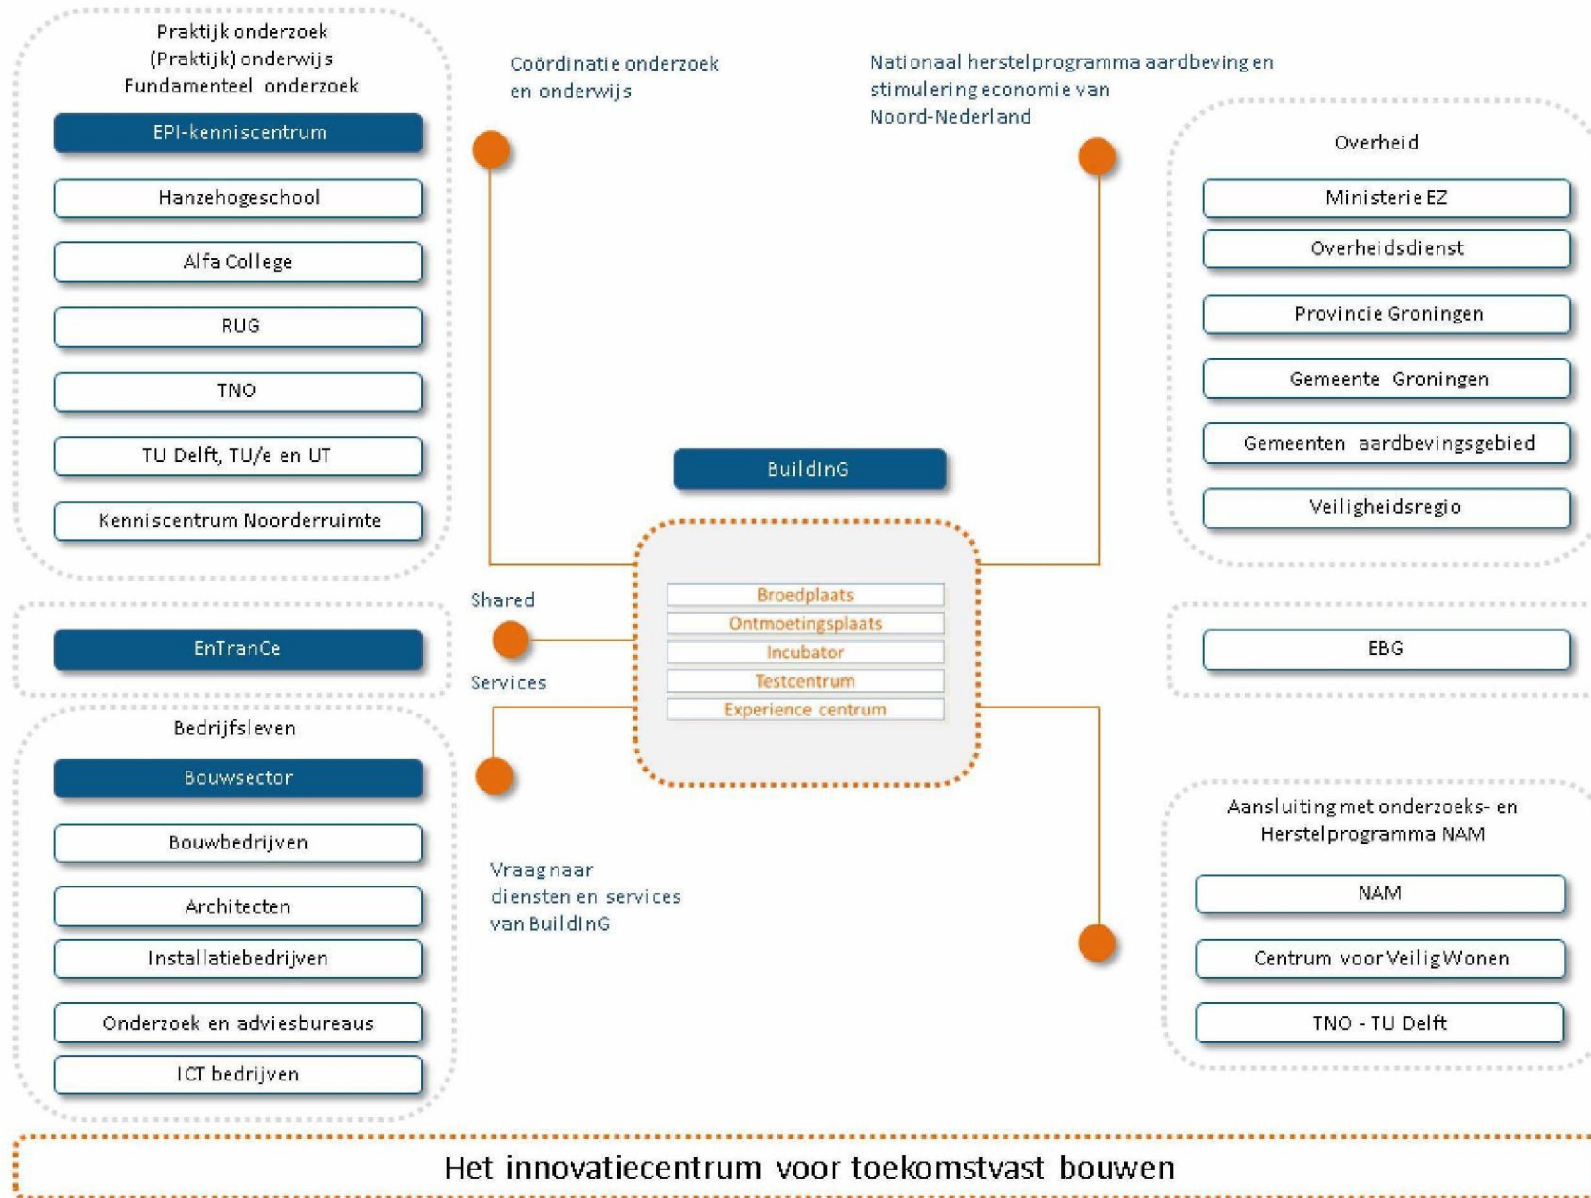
Praktijk onderzoek
(Praktijk) onderwijs
Fundamenteel onderzoek

EPI-kenniscentrum

Hanzehogeschool

Alfa College

RUG

TNO

TU Delft, TU/e en UT

Kenniscentrum Noorderruimte

Coördinatie onderzoek en onderwijs

Nationaal herstelprogramma aardbeving en stimulering economie van Noord-Nederland

Overheid

Ministerie EZ

Overheidsdienst

Provincie Groningen

Gemeente Groningen

Gemeenten aardbevingsgebied

Veiligheidsregio

BuildinG

Broedplaats

Ontmoetingsplaats

Incubator

Testcentrum

Experience centrum

Shared

Services

EnTranCe

EBG

Bedrijfsleven

Bouwsector

Bouwbedrijven

Architecten

Installatiebedrijven

Onderzoek en adviesbureaus

ICT bedrijven

Vraag naar diensten en services van BuildinG

Aansluiting met onderzoeks- en Herstelprogramma NAM

NAM

Centrum voor Veilig Wonen

TNO - TU Delft

Het innovatiecentrum voor toekomstvast bouwen